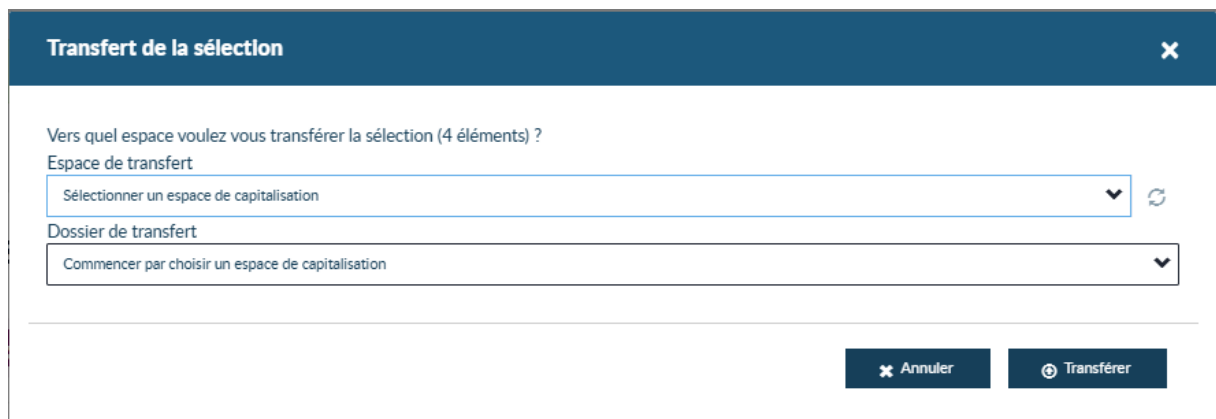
Transfert de la sélection

Vers quel espace voulez vous transférer la sélection (4 éléments) ?

Espace de transfert

Sélectionner un espace de capitalisation

Dossier de transfert

Commencer par choisir un espace de capitalisation

Annuler

Transférer